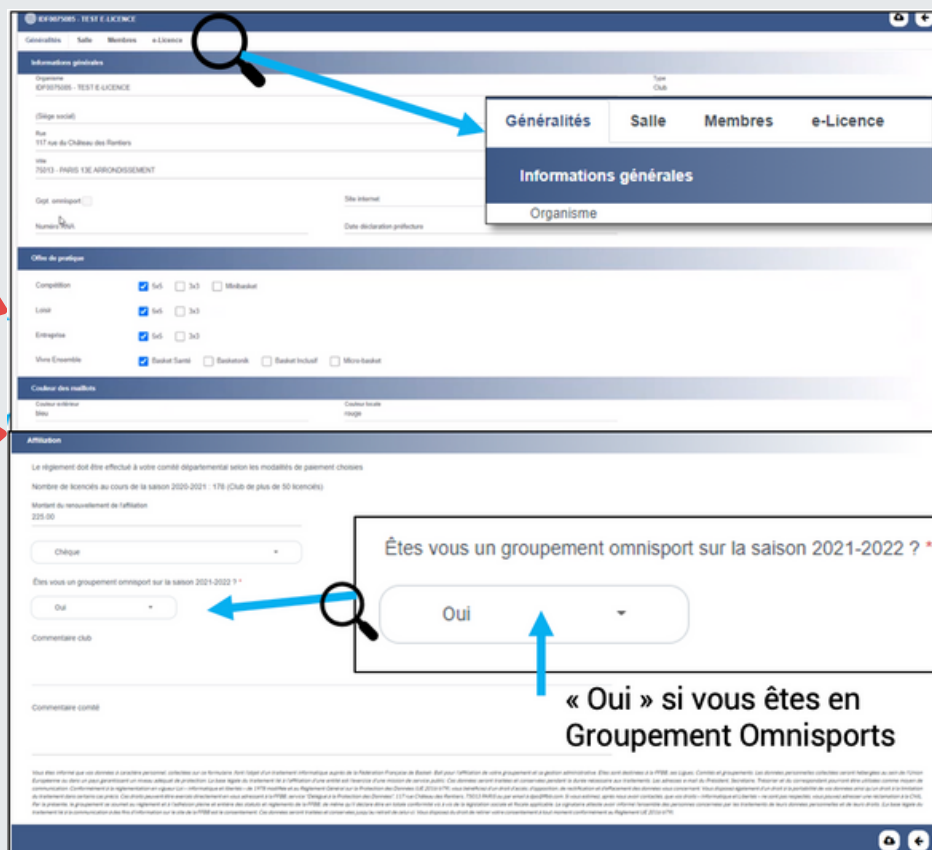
IDF0075085 - TEST E-LICENCE

Généralités Salle Membres e-Licence

Informations générales

Organisme
IDF0075085 - TEST E-LICENCE

Type
Club

(Siège social)

Rue
117 rue du Château des Rentiers

Ville
75013 - PARIS 13E ARRONDISSEMENT

Grpt. omnisport

Site internet

Numéro RNA

Date déclaration préfecture

Généralités Salle Membres e-Licence

Informations générales

Organisme

Offre de pratique

Compétition 5x5 3x3 Minibasket

Loisir 5x5 3x3

Entreprise 5x5 3x3

Vivre Ensemble Basket Santé Basketonik Basket Inclusif Micro-basket

Couleur des maillots

Couleur extérieur
bleu

Couleur locale
rouge

Affiliation

Le règlement doit être effectué à votre comité départemental selon les modalités de paiement choisies

Nombre de licenciés au cours de la saison 2020-2021 : 176 (Club de plus de 50 licenciés)

Montant du renouvellement de l'affiliation
225.00

Chèque

Êtes vous un groupement omnisport sur la saison 2021-2022 ? *

Oui

Commentaire club

Commentaire comité

Êtes vous un groupement omnisport sur la saison 2021-2022 ? *

Oui

« Oui » si vous êtes en Groupement Omnisports

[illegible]